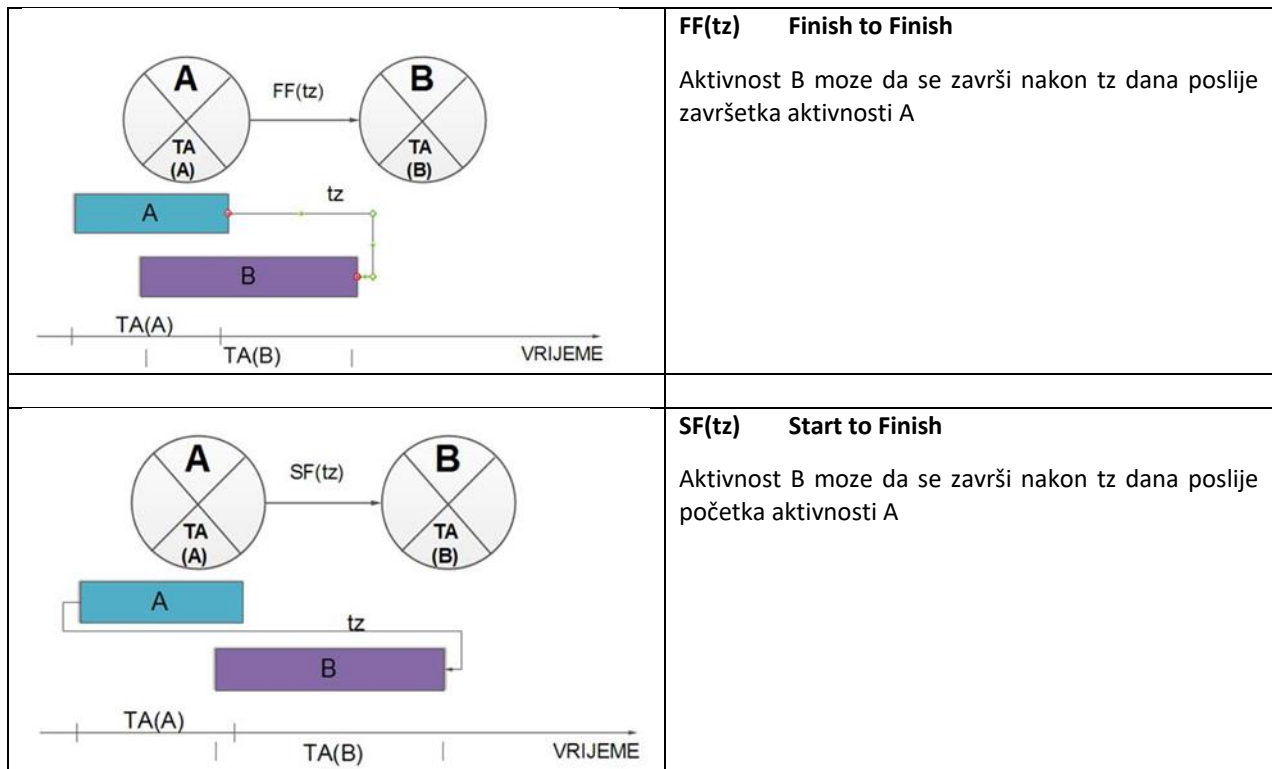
| | |
|---|---|
| A<br>FF(tz)<br>B<br>TA (A)<br>TA (B)<br>A<br>tz<br>B<br>TA(A)<br>TA(B)<br>VRIJEME | **FF(tz) Finish to Finish**<br><br>Aktivnost B moze da se završi nakon tz dana poslije završetka aktivnosti A |
| | |
| A<br>SF(tz)<br>B<br>TA (A)<br>TA (B)<br>A<br>tz<br>B<br>TA(A)<br>TA(B)<br>VRIJEME | **SF(tz) Start to Finish**<br><br>Aktivnost B moze da se završi nakon tz dana poslije početka aktivnosti A |